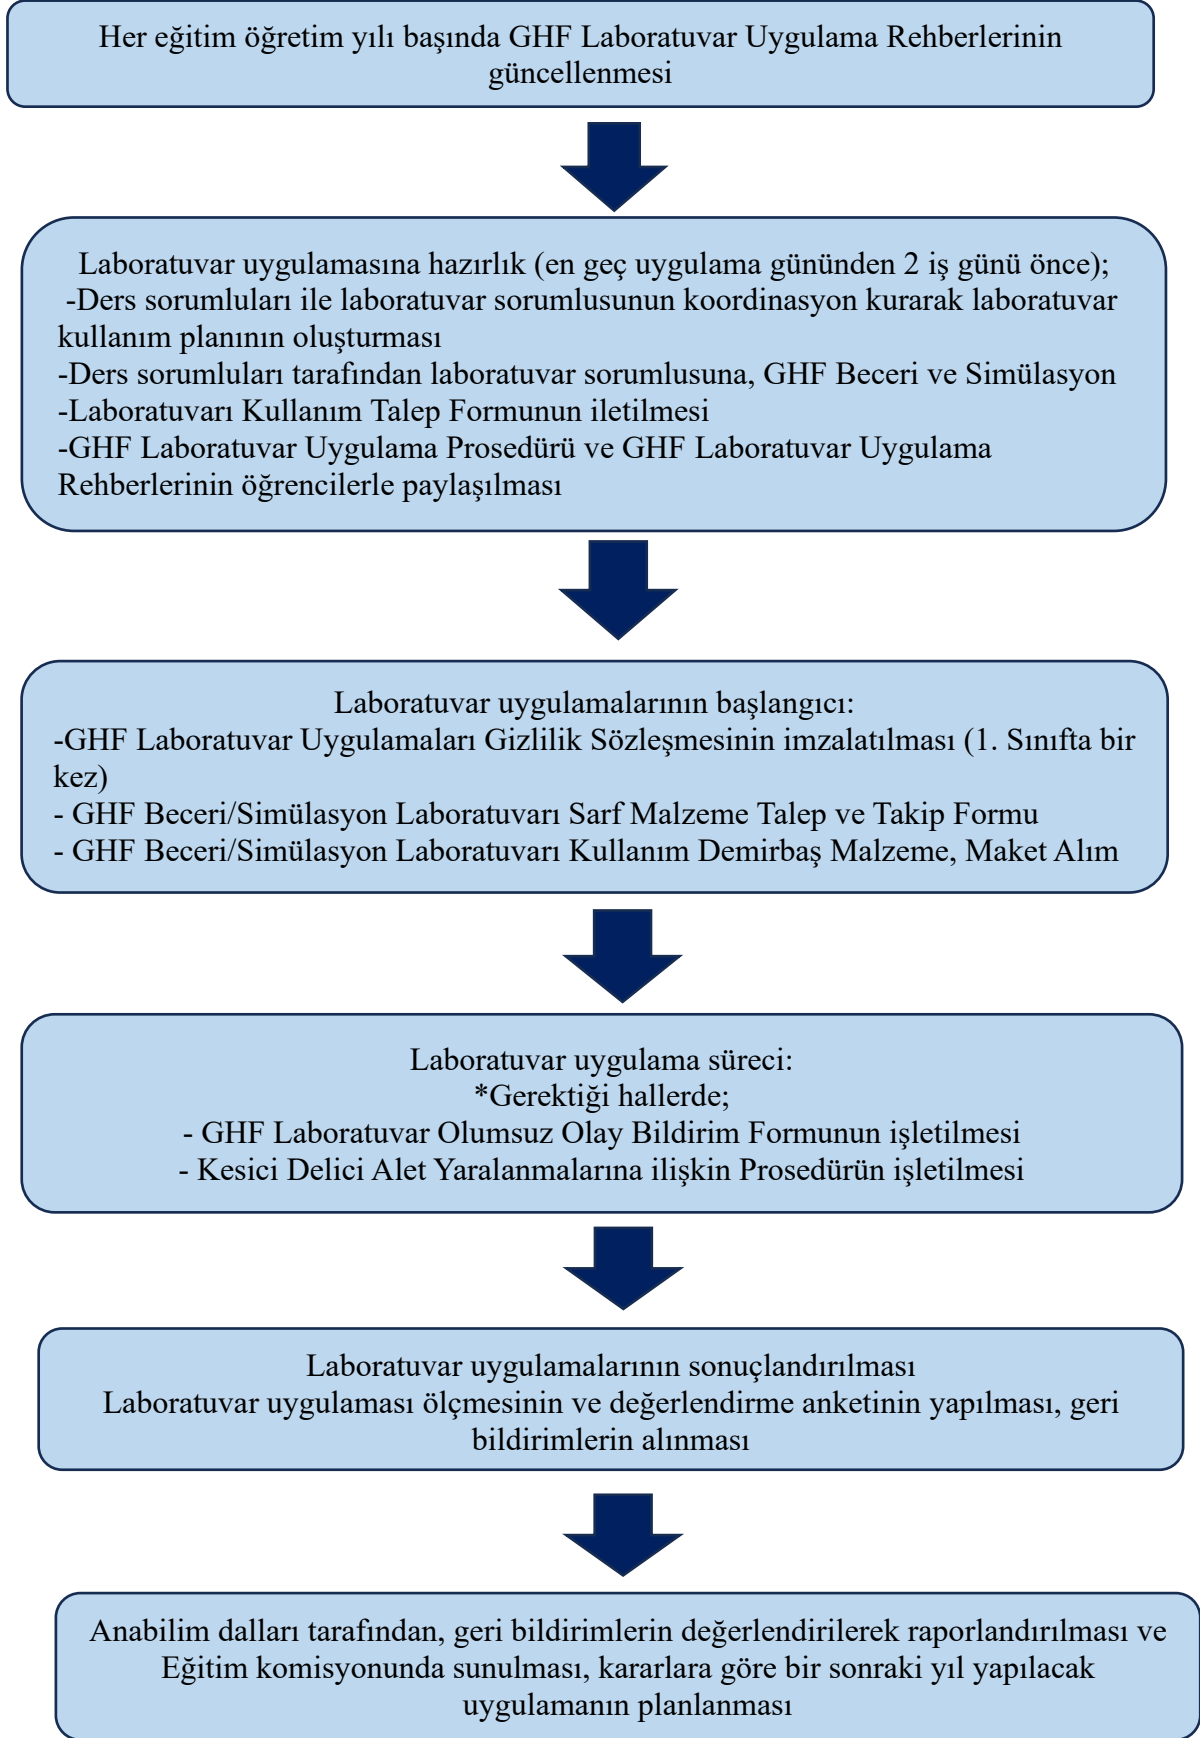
Her eğitim öğretim yılı başında GHF Laboratuvar Uygulama Rehberlerinin güncellenmesi

Laboratuvar uygulamasına hazırlık (en geç uygulama gününden 2 iş günü önce);
-Ders sorumluları ile laboratuvar sorumlusunun koordinasyon kurarak laboratuvar kullanım planının oluşturması
-Ders sorumluları tarafından laboratuvar sorumlusuna, GHF Beceri ve Simülasyon
-Laboratuvarı Kullanım Talep Formunun iletilmesi
-GHF Laboratuvar Uygulama Prosedürü ve GHF Laboratuvar Uygulama Rehberlerinin öğrencilerle paylaşılması

Laboratuvar uygulamalarının başlangıcı:
-GHF Laboratuvar Uygulamaları Gizlilik Sözleşmesinin imzalatılması (1. Sınıfta bir kez)
- GHF Beceri/Simülasyon Laboratuvarı Sarf Malzeme Talep ve Takip Formu
- GHF Beceri/Simülasyon Laboratuvarı Kullanım Demirbaş Malzeme, Maket Alım

Laboratuvar uygulama süreci:
*Gerektiği hallerde;
- GHF Laboratuvar Olumsuz Olay Bildirim Formunun işletilmesi
- Kesici Delici Alet Yaralanmalarına ilişkin Prosedürün işletilmesi

Laboratuvar uygulamalarının sonuçlandırılması
Laboratuvar uygulaması ölçmesinin ve değerlendirme anketinin yapılması, geri bildirimlerin alınması

Anabilim dalları tarafından, geri bildirimlerin değerlendirilerek raporlandırılması ve Eğitim komisyonunda sunulması, kararlara göre bir sonraki yıl yapılacak uygulamanın planlanması